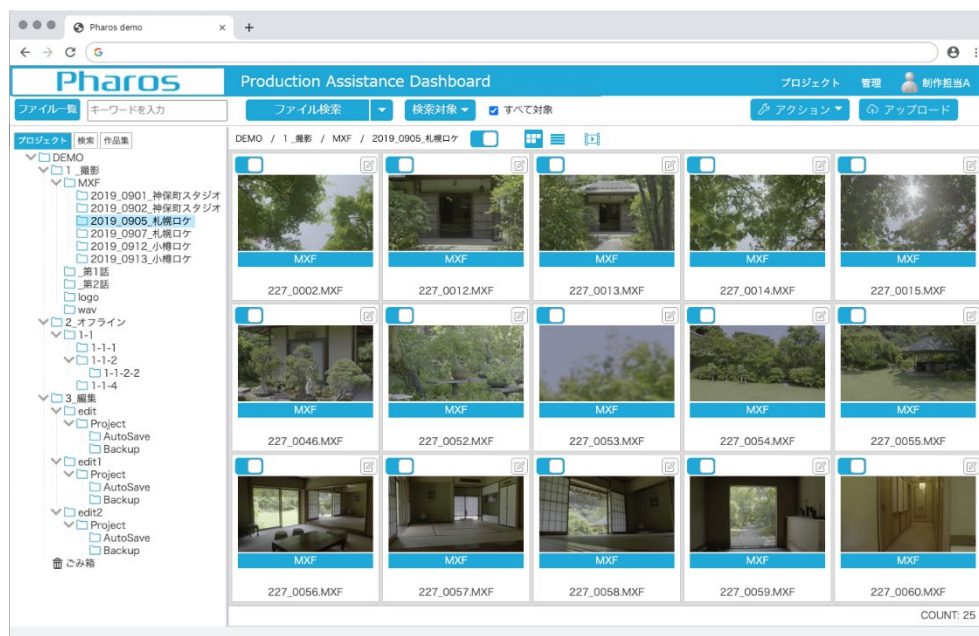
Pharos demo ×
+
G

Pharos
Production Assistance Dashboard
プロジェクト 管理 制作担当A

ファイル一覧 キーワードを入力
ファイル検索 検索対象 すべて対象
アクション アップロード

プロジェクト 検索 作品集
DEMO
1_撮影
MXF
2019_0901_神保町スタジオ
2019_0902_神保町スタジオ
2019_0905_札幌ロケ
2019_0907_札幌ロケ
2019_0912_小樽ロケ
2019_0913_小樽ロケ
_第1話
_第2話
logo
wav
2_オフライン
1-1
1-1-1
1-1-2
1-1-2-2
1-1-4
3_編集
edit
Project
AutoSave
Backup
edit1
Project
AutoSave
Backup
edit2
Project
AutoSave
Backup
ごみ箱

DEMO / 1_撮影 / MXF / 2019_0905_札幌ロケ

MXF
227_0002.MXF
MXF
227_0012.MXF
MXF
227_0013.MXF
MXF
227_0014.MXF
MXF
227_0015.MXF
MXF
227_0046.MXF
MXF
227_0052.MXF
MXF
227_0053.MXF
MXF
227_0054.MXF
MXF
227_0055.MXF
MXF
227_0056.MXF
MXF
227_0057.MXF
MXF
227_0058.MXF
MXF
227_0059.MXF
MXF
227_0060.MXF

COUNT: 25